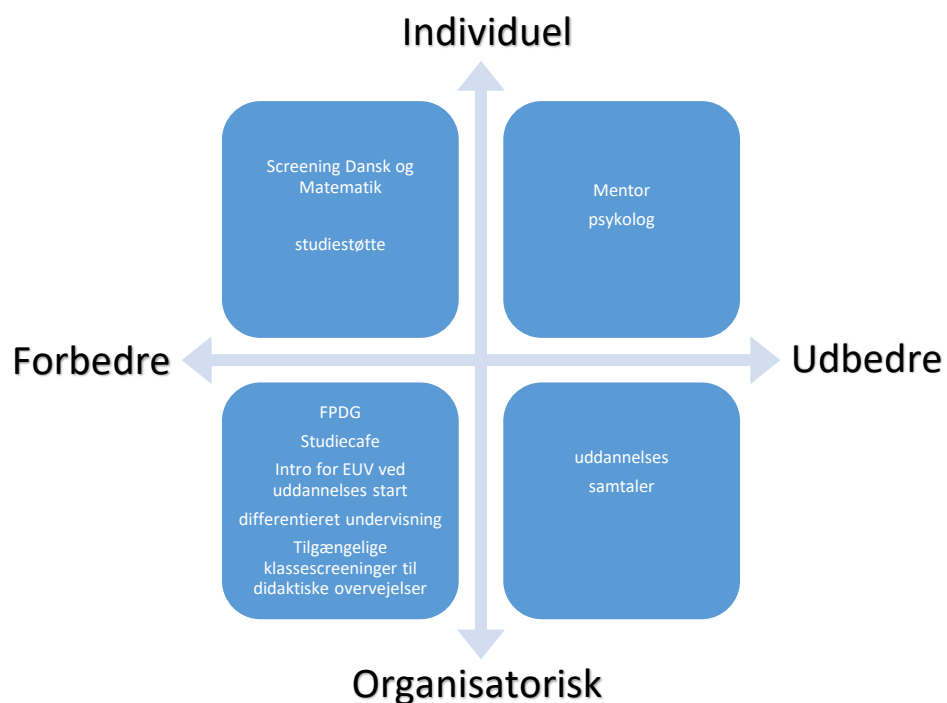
Individuel

Screening Dansk og Matematik

studiestøtte

Mentor

psykolog

Forbedre

Udbedre

FPDG

Studiecafe

Intro for EUV ved uddannelses start

differentieret undervisning

Tilgængelige klassescreeninger til didaktiske overvejelser

uddannelses

samtaler

Organisatorisk